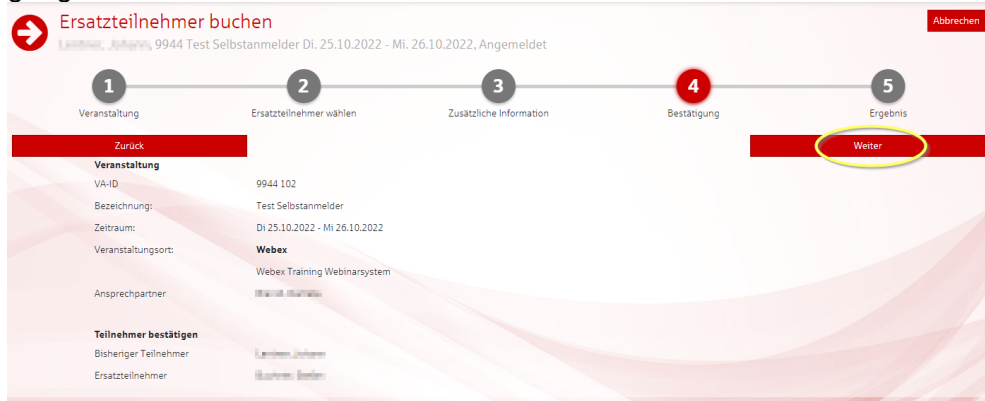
Ersatzteilnehmer buchen

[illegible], 9944 Test Selbstanmelder Di. 25.10.2022 - Mi. 26.10.2022, Angemeldet

Abbrechen

1 Veranstaltung
2 Ersatzteilnehmer wählen
3 Zusätzliche Information
4 Bestätigung
5 Ergebnis

Zurück

Weiter

Veranstaltung

| | |
|---|---|
| VA-ID | 9944 102 |
| Bezeichnung: | Test Selbstanmelder |
| Zeitraum: | Di 25.10.2022 - Mi 26.10.2022 |
| Veranstaltungsort: | Webex |
| | Webex Training Webinarsystem |
| Ansprechpartner | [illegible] |

Teilnehmer bestätigen

| | |
|---|---|
| Bisheriger Teilnehmer | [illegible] |
| Ersatzteilnehmer | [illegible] |